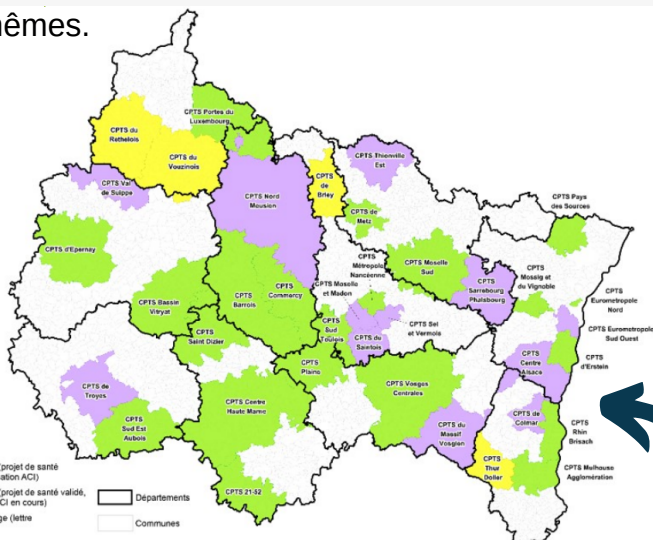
mêmes.

CPTS du Rethelois
CPTS du Vouzinois
CPTS Portes du Luxembourg
CPTS Thionville Est
CPTS de Briey
CPTS Val de Suippe
CPTS Nord Meusien
CPTS de Metz
CPTS Pays des Sources
CPTS d'Epernay
CPTS Métropole Nancéenne
CPTS Moselle Sud
CPTS Moselle et Madon
CPTS Sarrebourg Phalsbourg
CPTS Mossig et du Vignoble
CPTS Eurometropole Nord
CPTS Bassin Vitryat
CPTS Barrois
CPTS Commercy
CPTS Sud Toulois
CPTS du Saintois
CPTS Sel et Vermois
CPTS Eurometropole Sud Ouest
CPTS Saint Dizier
CPTS Centre Alsace
CPTS d'Erstein
CPTS Plains
CPTS Vosges Centrales
CPTS de Troyes
CPTS Sud Est Aubois
CPTS Centre Haute Marne
CPTS du Massif Vosgien
CPTS de Colmar
CPTS Rhin Brisach
CPTS Thur Doller
CPTS Mulhouse Agglomération
CPTS 21-52

(projet de santé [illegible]ation ACI)
(projet de santé validé, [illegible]CI en cours)
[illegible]ge (lettre
Départements
Communes